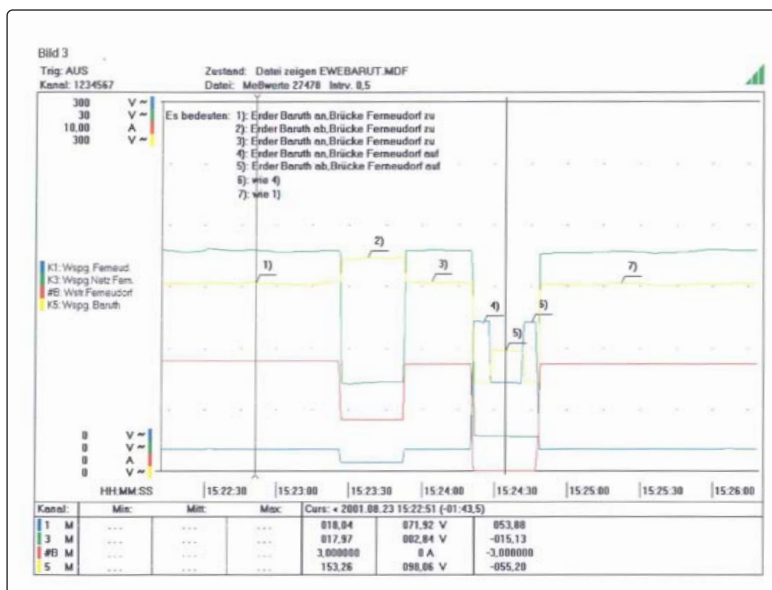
Bild 3

Trig: AUS
Kanal: 1234567

Zustand: Datei zeigen EWEBARUT.MDF
Datei: Meßwerte 27478 Intrv. 0,5

300 V ~
30 V ~
10,00 A
300 V ~

Es bedeuten: 1): Erder Baruth an,Brücke Ferneudorf zu
2): Erder Baruth ab,Brücke Ferneudorf zu
3): Erder Baruth an,Brücke Ferneudorf zu
4): Erder Baruth an,Brücke Ferneudorf auf
5): Erder Baruth ab,Brücke Ferneudorf auf
6): wie 4)
7): wie 1)

K1: Wspg. Ferneud.
K3: Wspg.Netz Fern.
#8: Wstr.Ferneudorf
K5: Wspg. Baruth

1)
2)
3)
4)
5)
6)
7)

0 V ~
0 V ~
0 A
0 V ~

HH:MM:SS | 15:22:30 | 15:23:00 | 15:23:30 | 15:24:00 | 15:24:30 | 15:25:00 | 15:25:30 | 15:26:00

| Kanal: | Min: | Mitt: | Max: | Curs: + 2001.08.23 15:22:51 (-01:43,5) | | |
|---|---|---|---|---|---|---|
| 1 M | ---- | ---- | ---- | 018,04 | 071,92 V | 053,88 |
| 3 M | ---- | ---- | ---- | 017,97 | 002,84 V | -015,13 |
| #8 M | ---- | ---- | ---- | 3,000000 | 0 A | -3,000000 |
| 5 M | ---- | ---- | ---- | 153,26 | 098,06 V | -055,20 |